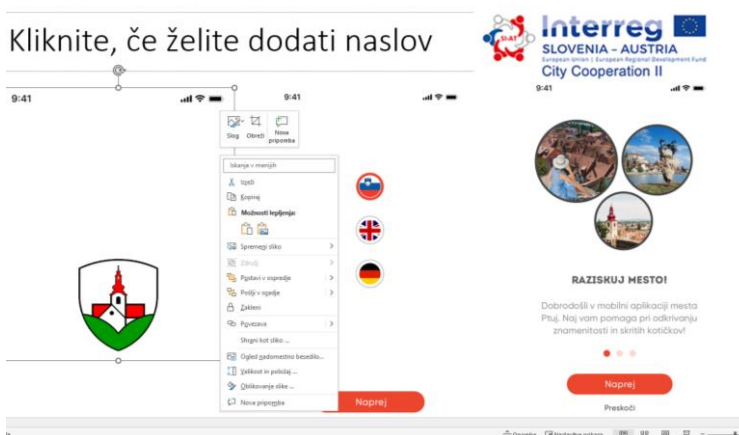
Kliknite, če želite dodati naslov

Interreg
SLOVENIA – AUSTRIA
European Union | European Regional Development Fund
City Cooperation II

9:41

9:41

9:41

Slog Obreži Nova pripomba

Iskanje v menijih
Izreži
Kopiraj
Možnosti lepljenja:
Spremeni sliko
Združi
Postavi v ospredje
Pošlji v ozadje
Zakleni
Povezava
Shrani kot sliko ...
Ogled nadomestnega besedila...
Velikost in položaj ...
Oblikovanje slike ...
Nova pripomba

Naprej

RAZISKUJ MESTO!

Dobrodošli v mobilni aplikaciji mesta Ptuj. Naj vam pomaga pri odkrivanju znamenitosti in skritih kotičkov!

Naprej

Preskoči